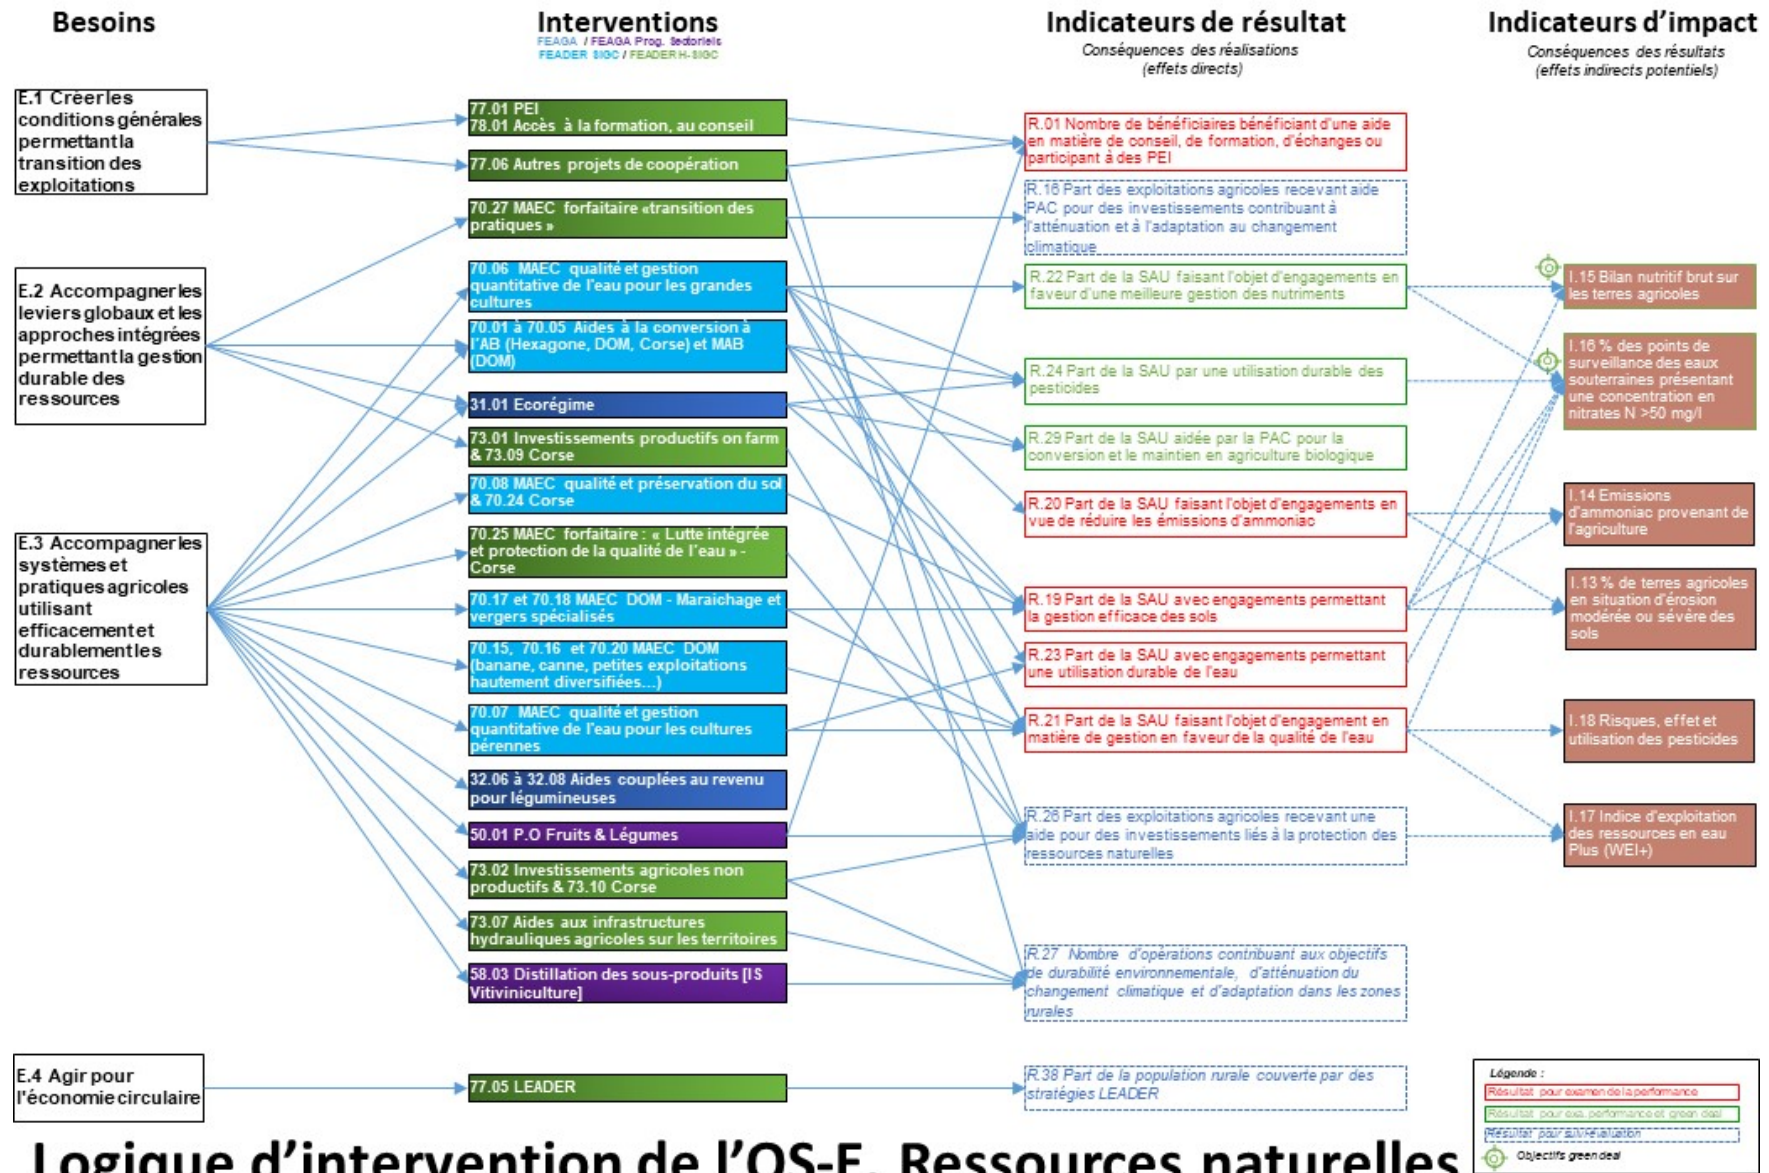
Besoins

Interventions
FEAGA / FEAGA Prog. sectoriels
FEADER SIGC / FEADER H-SIGC

Indicateurs de résultat
Conséquences des réalisations (effets directs)

Indicateurs d'impact
Conséquences des résultats (effets indirects potentiels)

E.1 Créer les conditions générales permettant la transition des exploitations

E.2 Accompagner les leviers globaux et les approches intégrées permettant la gestion durable des ressources

E.3 Accompagner les systèmes et pratiques agricoles utilisant efficacement et durablement les ressources

E.4 Agir pour l'économie circulaire

77.01 PEI
78.01 Accès à la formation, au conseil

77.06 Autres projets de coopération

70.27 MAEC forfaitaire «transition des pratiques »

70.06 MAEC qualité et gestion quantitative de l'eau pour les grandes cultures

70.01 à 70.05 Aides à la conversion à l'AB (Hexagone, DOM, Corse) et MAB (DOM)

31.01 Ecorégime

73.01 Investissements productifs on farm & 73.09 Corse

70.08 MAEC qualité et préservation du sol & 70.24 Corse

70.25 MAEC forfaitaire : « Lutte intégrée et protection de la qualité de l'eau » - Corse

70.17 et 70.18 MAEC DOM - Maraichage et vergers spécialisés

70.15, 70.16 et 70.20 MAEC DOM (banane, canne, petites exploitations hautement diversifiées...)

70.07 MAEC qualité et gestion quantitative de l'eau pour les cultures pérennes

32.06 à 32.08 Aides couplées au revenu pour légumineuses

50.01 P.O Fruits & Légumes

73.02 Investissements agricoles non productifs & 73.10 Corse

73.07 Aides aux infrastructures hydrauliques agricoles sur les territoires

58.03 Distillation des sous-produits [IS Vitiviniculture]

77.05 LEADER

R.01 Nombre de bénéficiaires bénéficiant d'une aide en matière de conseil, de formation, d'échanges ou participant à des PEI

R.16 Part des exploitations agricoles recevant aide PAC pour des investissements contribuant à l'atténuation et à l'adaptation au changement climatique

R.22 Part de la SAU faisant l'objet d'engagements en faveur d'une meilleure gestion des nutriments

R.24 Part de la SAU par une utilisation durable des pesticides

R.29 Part de la SAU aidée par la PAC pour la conversion et le maintien en agriculture biologique

R.20 Part de la SAU faisant l'objet d'engagements en vue de réduire les émissions d'ammoniac

R.19 Part de la SAU avec engagements permettant la gestion efficace des sols

R.23 Part de la SAU avec engagements permettant une utilisation durable de l'eau

R.21 Part de la SAU faisant l'objet d'engagement en matière de gestion en faveur de la qualité de l'eau

R.26 Part des exploitations agricoles recevant une aide pour des investissements liés à la protection des ressources naturelles

R.27 Nombre d'opérations contribuant aux objectifs de durabilité environnementale, d'atténuation du changement climatique et d'adaptation dans les zones rurales

R.38 Part de la population rurale couverte par des stratégies LEADER

I.15 Bilan nutritif brut sur les terres agricoles

I.16 % des points de surveillance des eaux souterraines présentant une concentration en nitrates N >50 mg/l

I.14 Emissions d'ammoniac provenant de l'agriculture

I.13 % de terres agricoles en situation d'érosion modérée ou sévère des sols

I.18 Risques, effet et utilisation des pesticides

I.17 Indice d'exploitation des ressources en eau Plus (WEI+)

Légende :
Résultat pour examen de la performance
Résultat pour exa. performance et green deal
Résultat pour suivi/évaluation
Objectifs green deal

Logique d'intervention de l'OS-E. Ressources naturelles